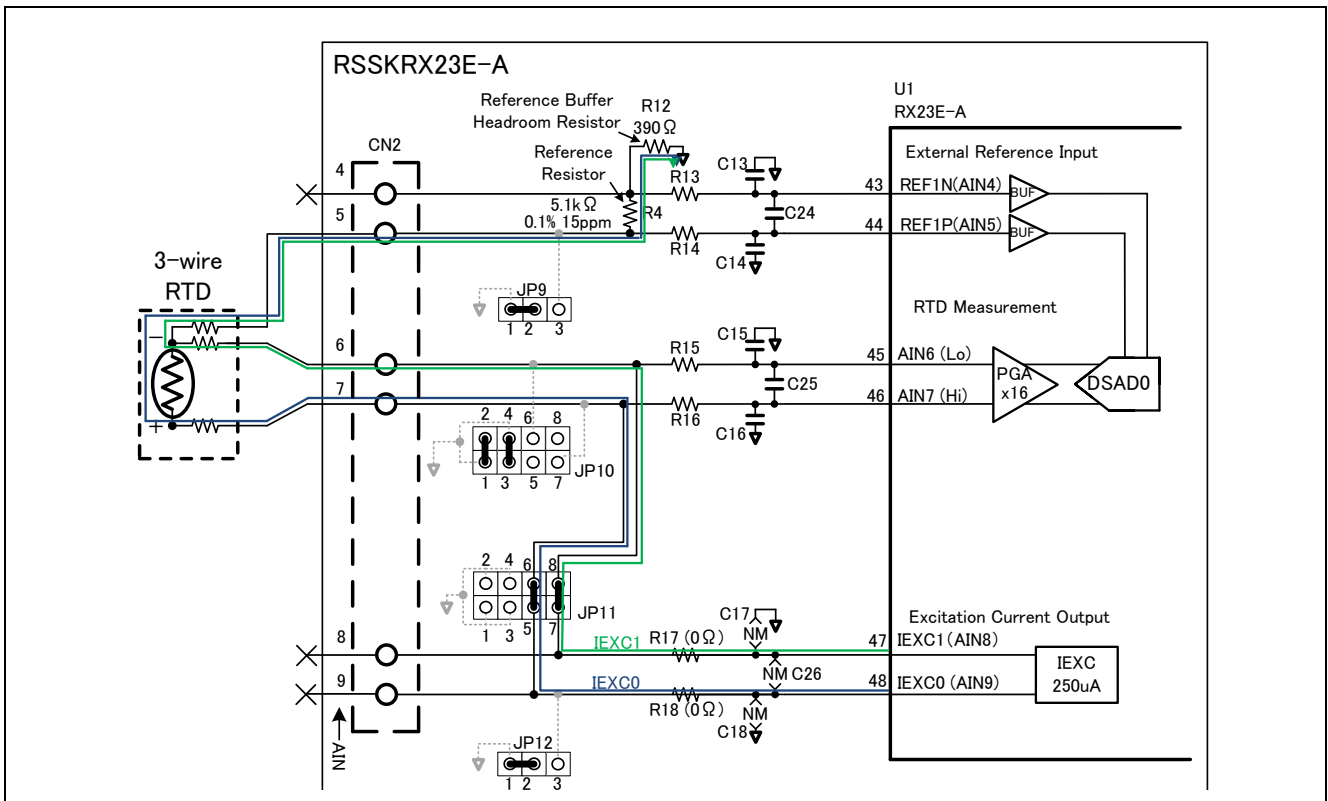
RSSKRX23E-A

U1
RX23E-A

Reference Buffer
Headroom Resistor
R12
390Ω

Reference
Resistor

CN2

4
5
6
7
8
9

C13
R13
5.1kΩ
0.1% 15ppm
R4
C24
R14
C14

External Reference Input
43 REF1N(AIN4) BUF
44 REF1P(AIN5) BUF

3-wire
RTD

JP9
1 2 3

RTD Measurement

C15
R15
C25
R16
C16

45 AIN6 (Lo)
46 AIN7 (Hi)
PGA x16
DSAD0

2 4 6 8
1 3 5 7
JP10

2 4 6 8
1 3 5 7
JP11

C17
NM
Excitation Current Output
IEXC1 R17 (0Ω)
47 IEXC1(AIN8)
NM C26
IEXC0
48 IEXC0 (AIN9)
R18 (0Ω)
NM
C18
IEXC
250uA

AIN

JP12
1 2 3